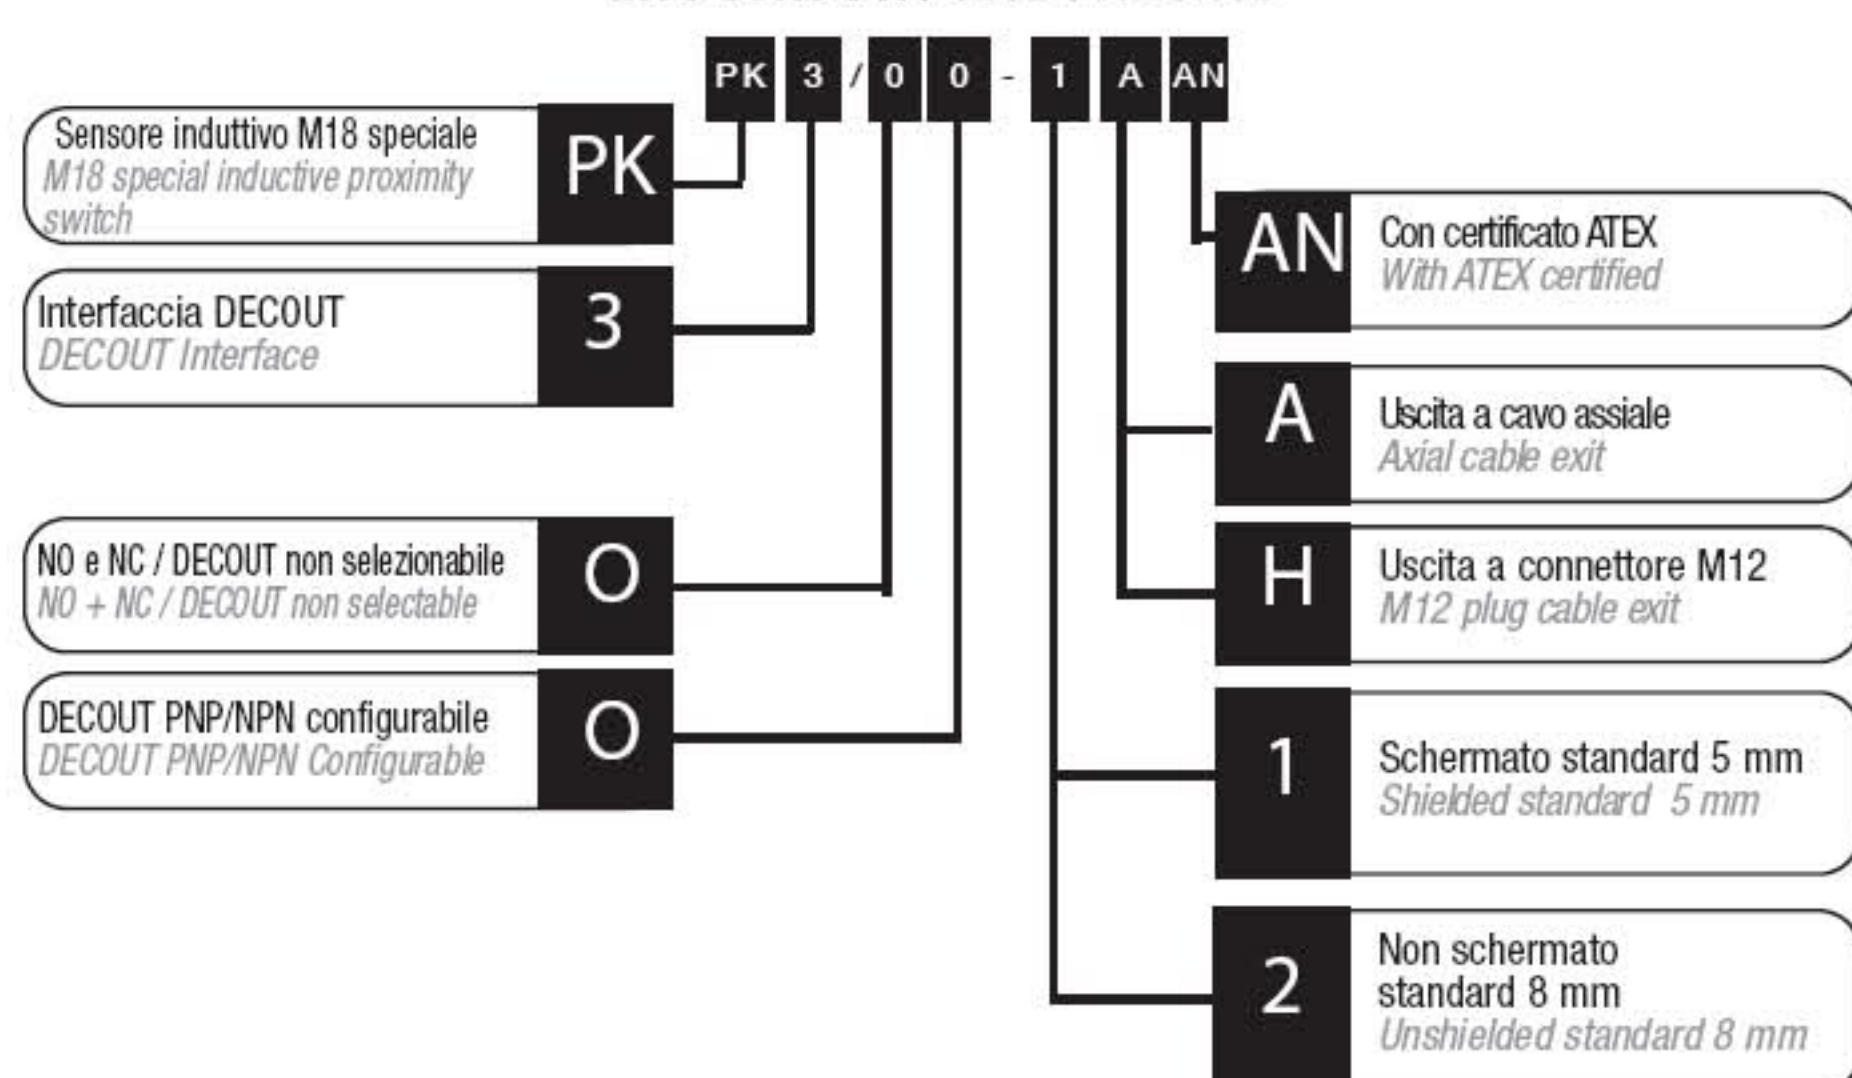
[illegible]

PK 3 / 0 0 - 1 A AN

Sensore induttivo M18 speciale
M18 special inductive proximity switch
PK

Interfaccia DECOUT
DECOUT Interface
3

NO e NC / DECOUT non selezionabile
NO + NC / DECOUT non selectable
O

DECOUT PNP/NPN configurabile
DECOUT PNP/NPN Configurable
O

AN
Con certificato ATEX
With ATEX certified

A
Uscita a cavo assiale
Axial cable exit

H
Uscita a connettore M12
M12 plug cable exit

1
Schermato standard 5 mm
Shielded standard 5 mm

2
Non schermato standard 8 mm
Unshielded standard 8 mm